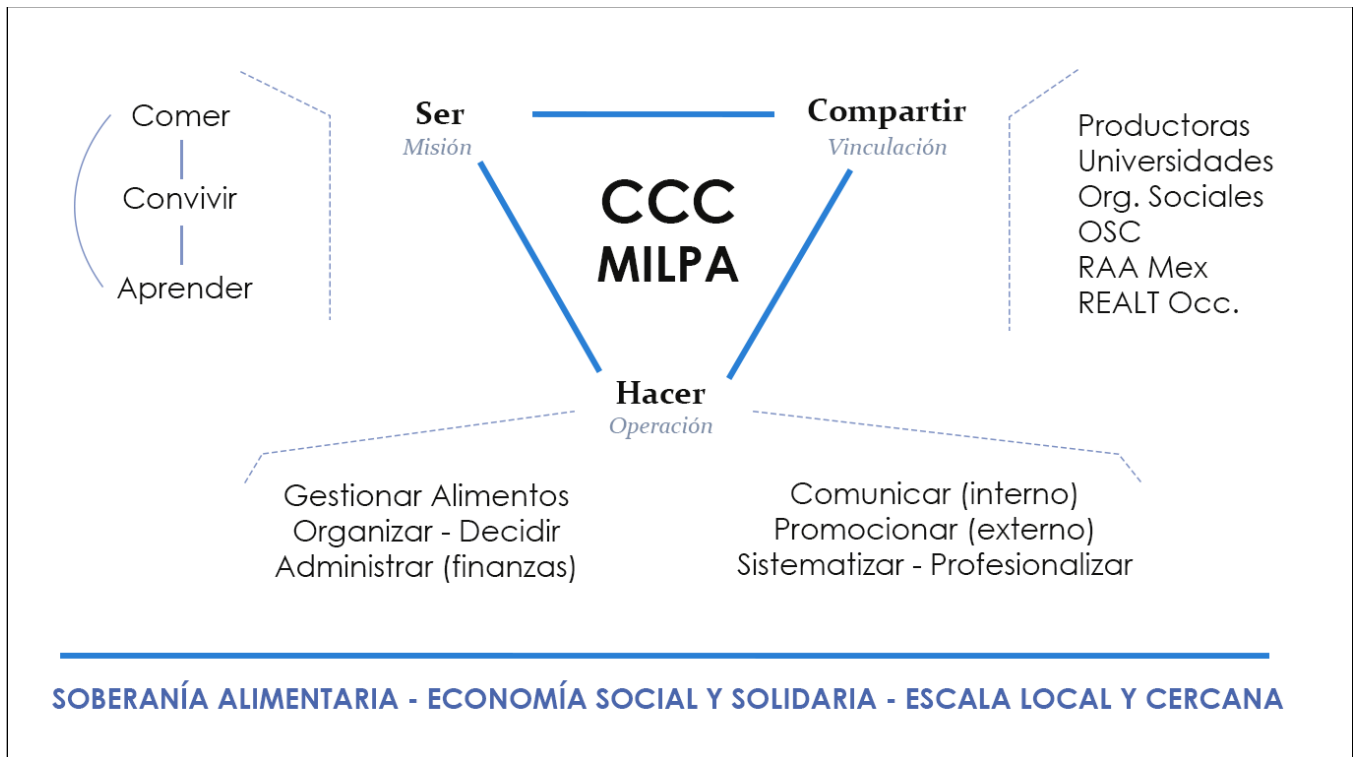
Comer
Convivir
Aprender

Ser
Misión

Compartir
Vinculación

CCC
MILPA

Productoras
Universidades
Org. Sociales
OSC
RAA Mex
REALT Occ.

Hacer
Operación

Gestionar Alimentos
Organizar - Decidir
Administrar (finanzas)

Comunicar (interno)
Promocionar (externo)
Sistematizar - Profesionalizar

SOBERANÍA ALIMENTARIA - ECONOMÍA SOCIAL Y SOLIDARIA - ESCALA LOCAL Y CERCANA